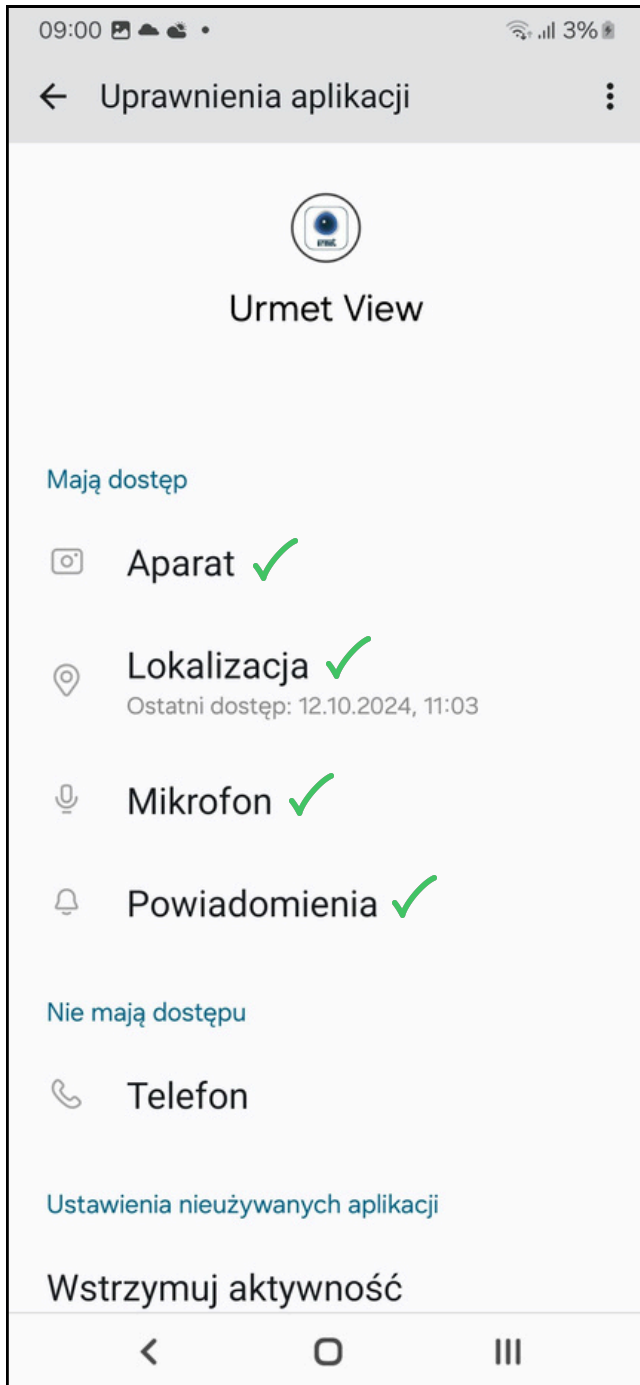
09:00 3%

Uprawnienia aplikacji

Urmet View

Mają dostęp

Aparat

Lokalizacja
Ostatni dostęp: 12.10.2024, 11:03

Mikrofon

Powiadomienia

Nie mają dostępu

Telefon

Ustawienia nieużywanych aplikacji

Wstrzymuj aktywność